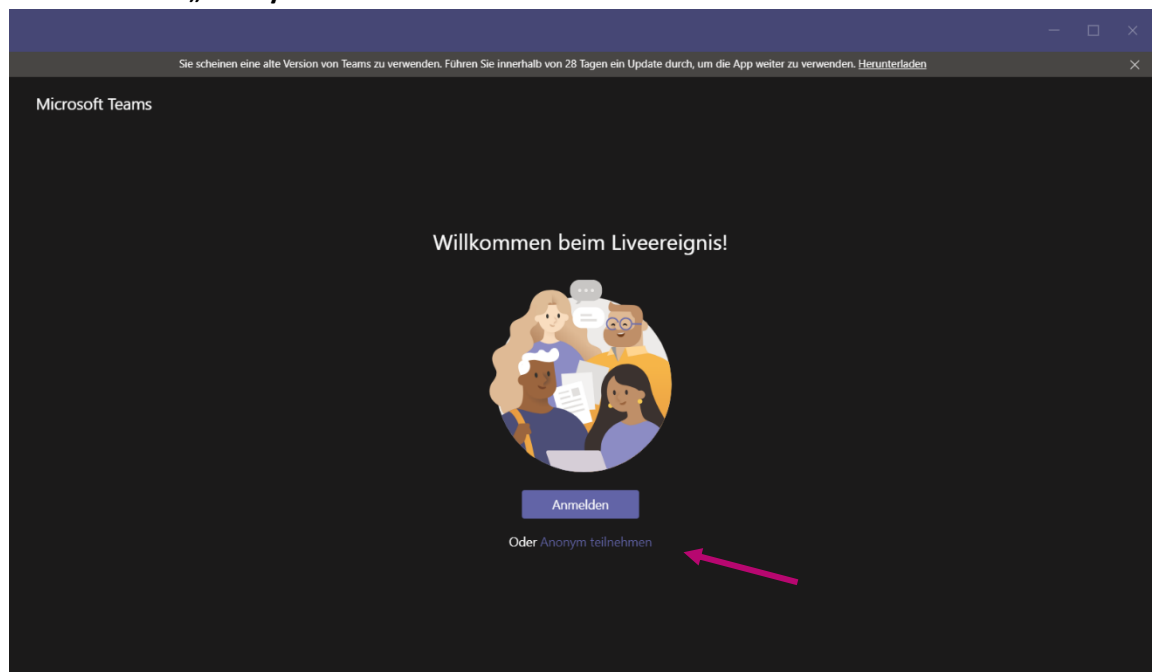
Sie scheinen eine alte Version von Teams zu verwenden. Führen Sie innerhalb von 28 Tagen ein Update durch, um die App weiter zu verwenden. Herunterladen

Microsoft Teams

Willkommen beim Liveereignis!

Anmelden

Oder Anonym teilnehmen